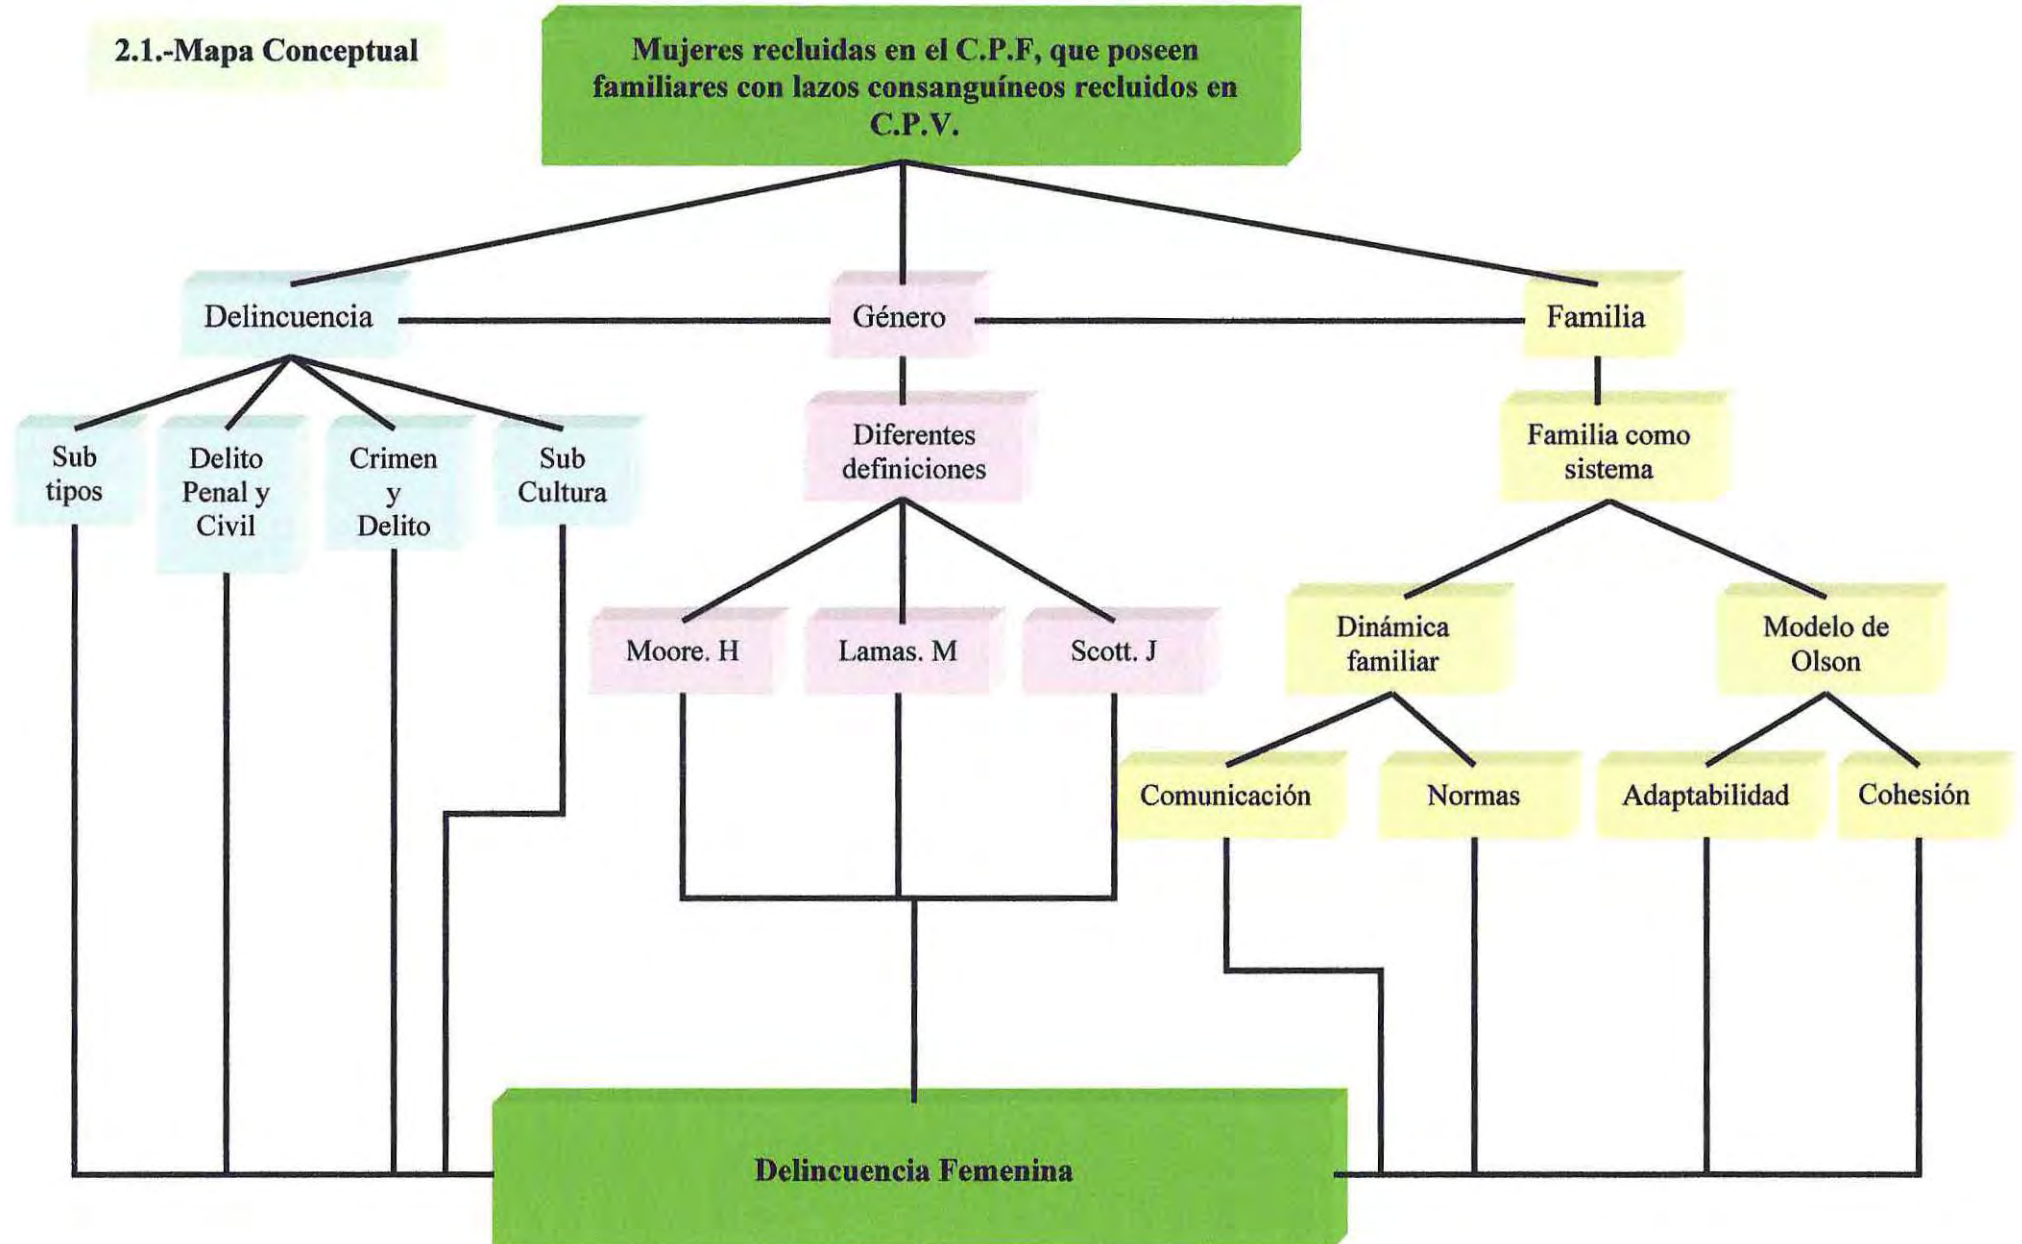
2.1.-Mapa Conceptual

Mujeres recluidas en el C.P.F, que poseen familiares con lazos consanguíneos recluidos en C.P.V.

Delincuencia

Género

Familia

Sub tipos

Delito Penal y Civil

Crimen y Delito

Sub Cultura

Diferentes definiciones

Moore. H

Lamas. M

Scott. J

Familia como sistema

Dinámica familiar

Modelo de Olson

Comunicación

Normas

Adaptabilidad

Cohesión

Delincuencia Femenina